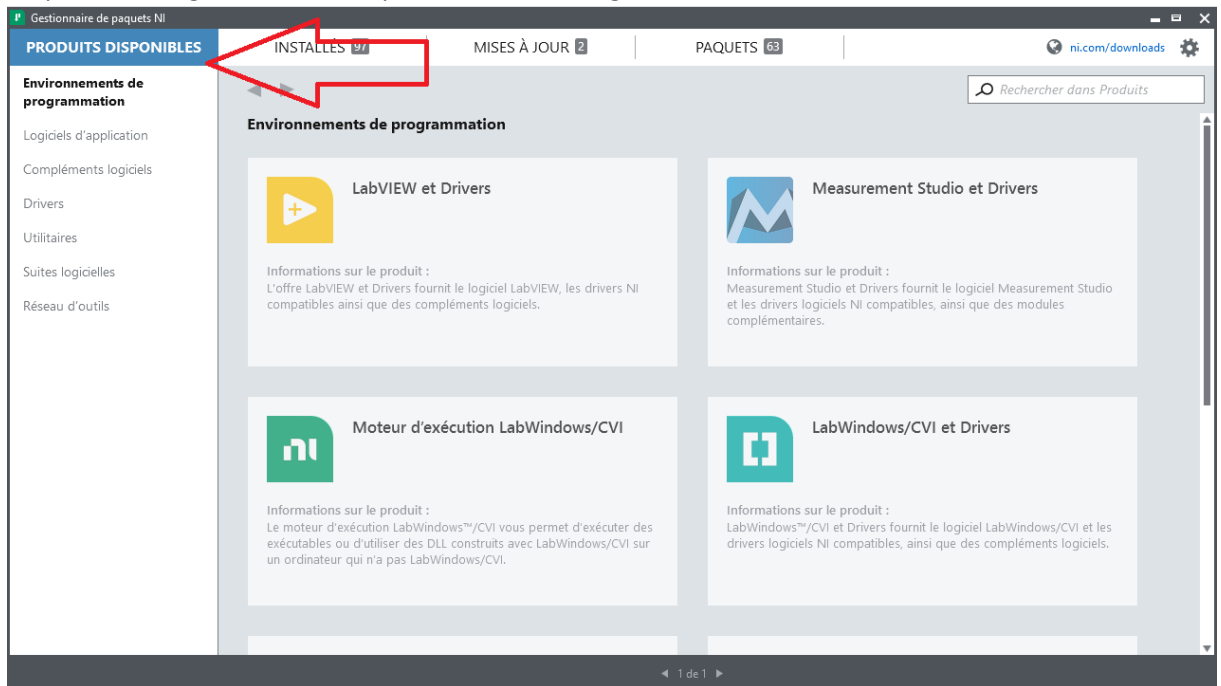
Gestionnaire de paquets NI

PRODUITS DISPONIBLES
INSTALLÉS 97
MISES À JOUR 2
PAQUETS 63
ni.com/downloads

Environnements de programmation
Logiciels d'application
Compléments logiciels
Drivers
Utilitaires
Suites logicielles
Réseau d'outils

Rechercher dans Produits

Environnements de programmation

LabVIEW et Drivers
Informations sur le produit :
L'offre LabVIEW et Drivers fournit le logiciel LabVIEW, les drivers NI compatibles ainsi que des compléments logiciels.

Measurement Studio et Drivers
Informations sur le produit :
Measurement Studio et Drivers fournit le logiciel Measurement Studio et les drivers logiciels NI compatibles, ainsi que des modules complémentaires.

Moteur d'exécution LabWindows/CVI
Informations sur le produit :
Le moteur d'exécution LabWindows™/CVI vous permet d'exécuter des exécutables ou d'utiliser des DLL construits avec LabWindows/CVI sur un ordinateur qui n'a pas LabWindows/CVI.

LabWindows/CVI et Drivers
Informations sur le produit :
LabWindows™/CVI et Drivers fournit le logiciel LabWindows/CVI et les drivers logiciels NI compatibles, ainsi que des compléments logiciels.

1 de 1